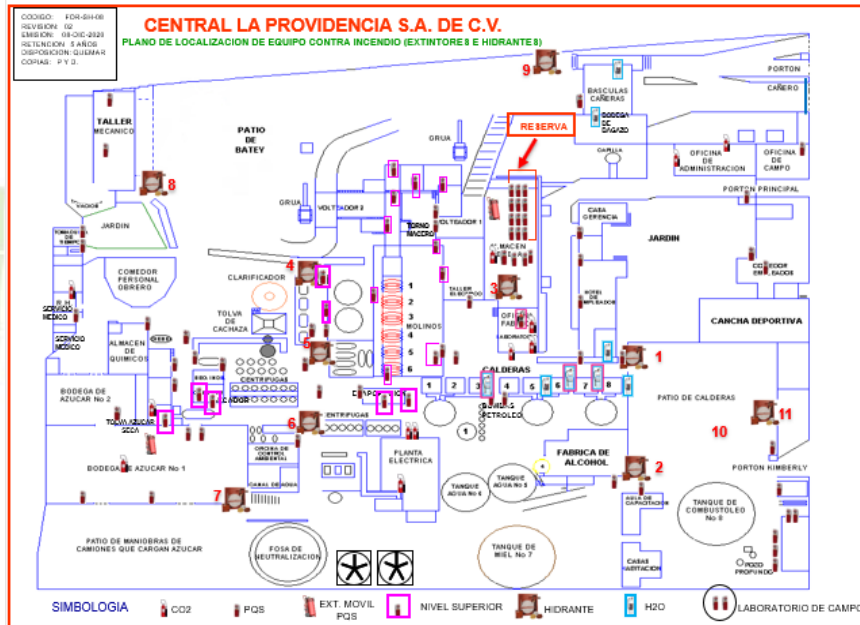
CODIGO: FOR-SH-08
REVISION: 02
EMISION: 08-DIC-2020
RETENCION: 5 AÑOS
DISPOSICION: QUEMAR
COPIAS: P Y D.

CENTRAL LA PROVIDENCIA S.A. DE C.V.
PLANO DE LOCALIZACION DE EQUIPO CONTRA INCENDIO (EXTINTORES E HIDRANTES)

9
PORTON CAÑERO
BASCULAS CAÑERAS
BODEGA DE BAGAZO
RESERVA
TALLER MECANICO
PATIO DE BATEY
GRUA
CAPILLA
OFICINA DE ADMINISTRACION
OFICINA DE CAMPO
PORTON PRINCIPAL
8
GRUA
VOLTEADOR 2
VOLTEADOR 1
TORNO MACERO
CASA GERENCIA
JARDIN
JARDIN
ALMACEN
COMEDOR PERSONAL OBRERO
CLARIFICADOR
4
1
2
3
MOLINOS
4
5
6
TALLER ELECTRICO
3
OFICINA FABRICA
LABORATORIO
COMEDOR EMPLEADOS
HOTEL DE EMPLEADOS
CANCHA DEPORTIVA
SERVICIO MEDICO
TOLVA DE CACHAZA
5
ALMACEN DE QUIMICOS
CENTRIFUGAS
CALDERAS
1 2 3 4 5 6 7 8
1
PATIO DE CALDERAS
BODEGA DE AZUCAR No 2
TOLVA AZUCAR SECA
EVAPORACION
CENTRIFUGAS
6
BOMBAS PETROLEO
1
11
10
FABRICA DE ALCOHOL
BODEGA DE AZUCAR No 1
PLANTA ELECTRICA
TANQUE AGUA No 4
TANQUE AGUA No 5
2
PORTON KIMBERLY
7
CANAL DE AGUA
TANQUE DE COMBUSTOLEO No 8
PATIO DE MANIOBRAS DE CAMIONES QUE CARGAN AZUCAR
FOSA DE NEUTRALIZACION
Tanque de MIEL No 7
CASAS HABITACION
POZO PROFUNDO
SIMBOLOGIA CO2 PQS EXT. MOVIL PQS NIVEL SUPERIOR HIDRANTE H2O LABORATORIO DE CAMPO